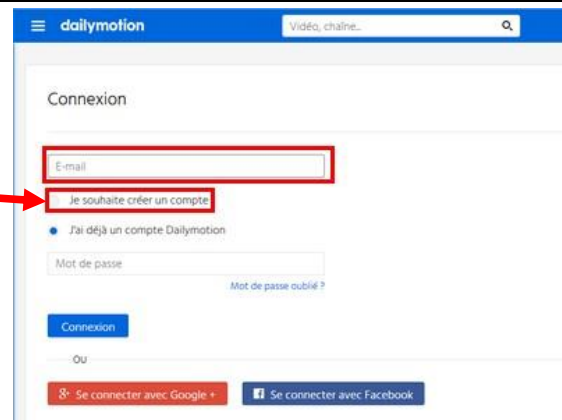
dailymotion

Vidéo, chaîne...

Connexion

E-mail

Je souhaite créer un compte

J'ai déjà un compte Dailymotion

Mot de passe

Mot de passe oublié ?

Connexion

ou

Se connecter avec Google +

Se connecter avec Facebook